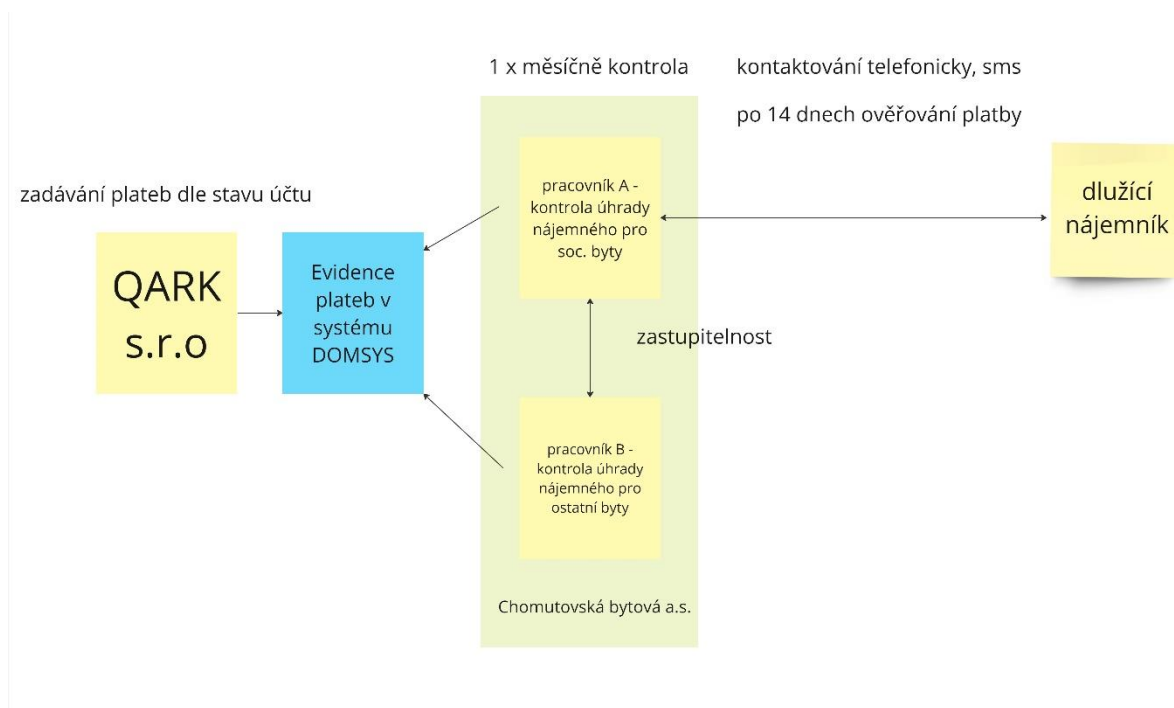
1 x měsíčně kontrola

kontaktování telefonicky, sms

po 14 dnech ověřování platby

zadávání plateb dle stavu účtu

QARK s.r.o

Evidence plateb v systému DOMSYS

pracovník A - kontrola úhrady nájemného pro soc. byty

dlužící nájemník

zastupitelnost

pracovník B - kontrola úhrady nájemného pro ostatní byty

Chomutovská bytová a.s.